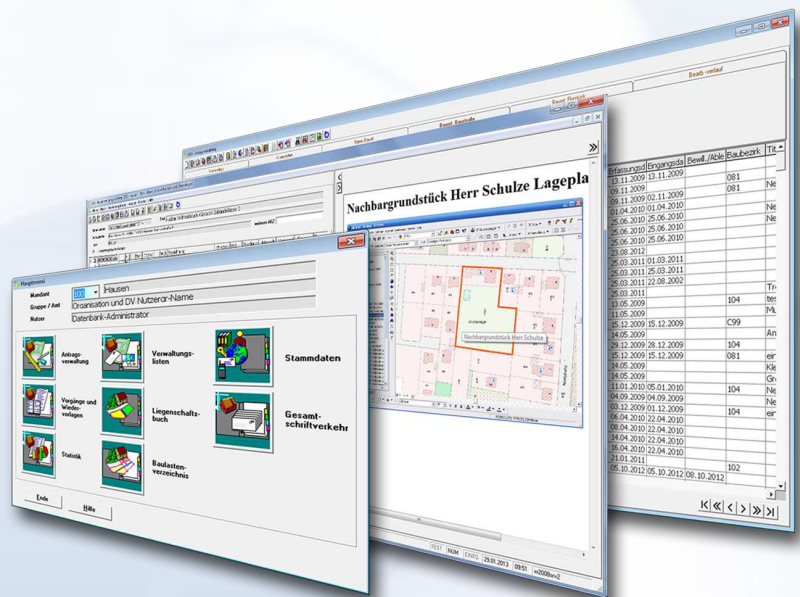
Bearb.-verlauf

Hauptmenü

Mandant 100 Hausen
Gruppe / Amt Organisation und DV Nutzeror-Name
Nutzer Datenbank-Administrator

Antrags-verwaltung
Verwaltungs-listen
Stammdaten
Vorgänge und Wieder-vorlagen
Liegenschafts-buch
Gesamt-schriftverkehr
Statistik
Baulasten-verzeichnis

Ende
Hilfe

Nachbargrundstück Herr Schulze Lagepla

Nachbargrundstück Herr Schulze

REST NUM EINFG 29.01.2013 09:51

| Erfassungsd | Eingangsda | Bewill./Able | Baubezirk | Tit |
|---|---|---|---|---|
| 13.11.2009 | 13.11.2009 | | 081 | |
| 09.11.2009 | | | 081 | Ne |
| 09.11.2009 | 02.11.2009 | | | |
| 01.04.2010 | 01.04.2010 | | | Ne |
| 25.06.2010 | 25.06.2010 | | | Ne |
| 25.06.2010 | 25.06.2010 | | | |
| 25.06.2010 | 25.06.2010 | | | |
| 22.09.2010 | | | | |
| 25.03.2011 | 01.03.2011 | | | |
| 25.03.2011 | 25.03.2011 | | | |
| 25.03.2011 | 22.08.2002 | | | Tr |
| 13.05.2009 | | | 104 | tes |
| 11.05.2009 | | | | Mu |
| 15.12.2009 | 15.12.2009 | | C99 | |
| 14.05.2009 | | | | An |
| 29.12.2009 | 28.12.2009 | | 104 | |
| 15.12.2009 | 15.12.2009 | | 081 | ein |
| 14.05.2009 | | | | Kle |
| 14.05.2009 | | | | Gr |
| 11.01.2010 | 05.01.2010 | | 104 | Ne |
| 04.09.2009 | 04.09.2009 | | | Ne |
| 03.12.2009 | 01.12.2009 | | 104 | ein |
| 22.04.2010 | 22.04.2010 | | | |
| 08.04.2010 | 22.04.2010 | | | |
| 14.04.2010 | 22.04.2010 | | | |
| 16.04.2010 | 22.04.2010 | | | |
| 21.01.2011 | | | 102 | |
| 05.10.2012 | 05.10.2012 | 08.10.2012 | | |